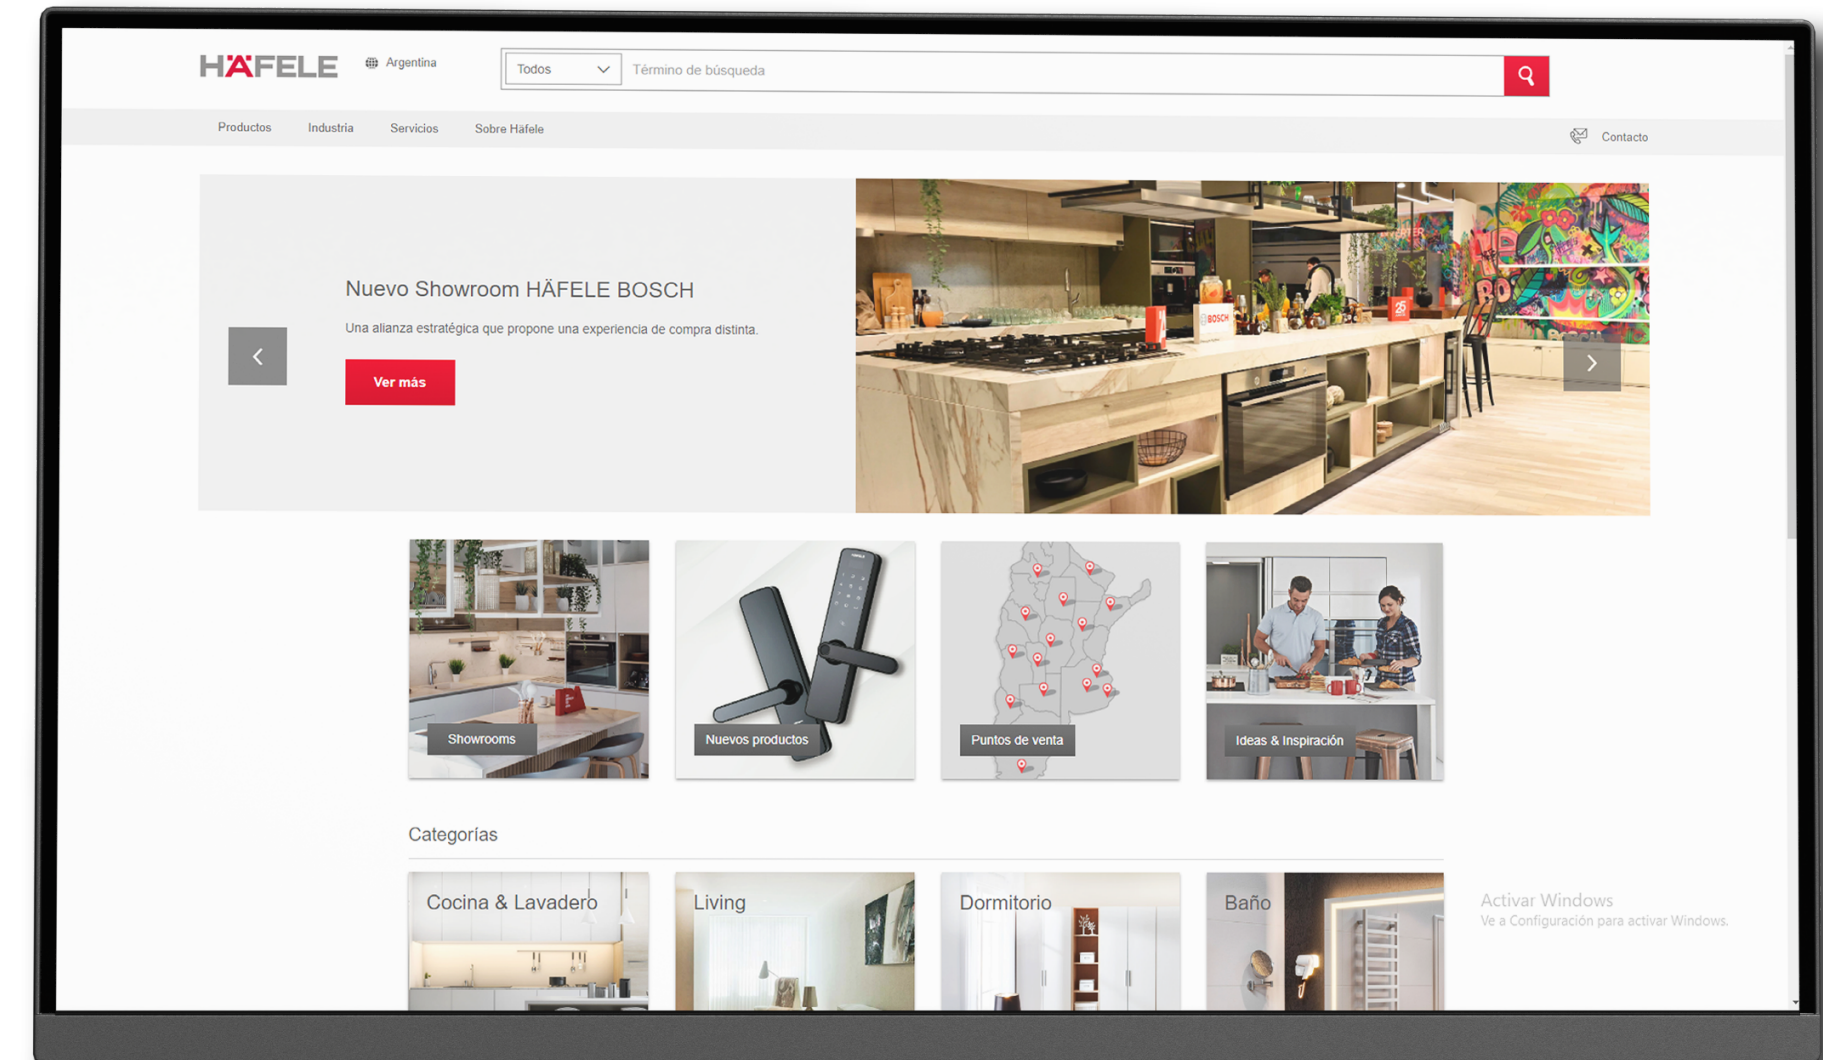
HÄFELE Argentina

Todos
Término de búsqueda

Productos Industria Servicios Sobre Häfele

Contacto

Nuevo Showroom HÄFELE BOSCH

Una alianza estratégica que propone una experiencia de compra distinta.

Ver más

BOSCH

Showrooms

Nuevos productos

Puntos de venta

Ideas & Inspiración

Categorías

Cocina & Lavadero

Living

Dormitorio

Baño

Activar Windows
Ve a Configuración para activar Windows.